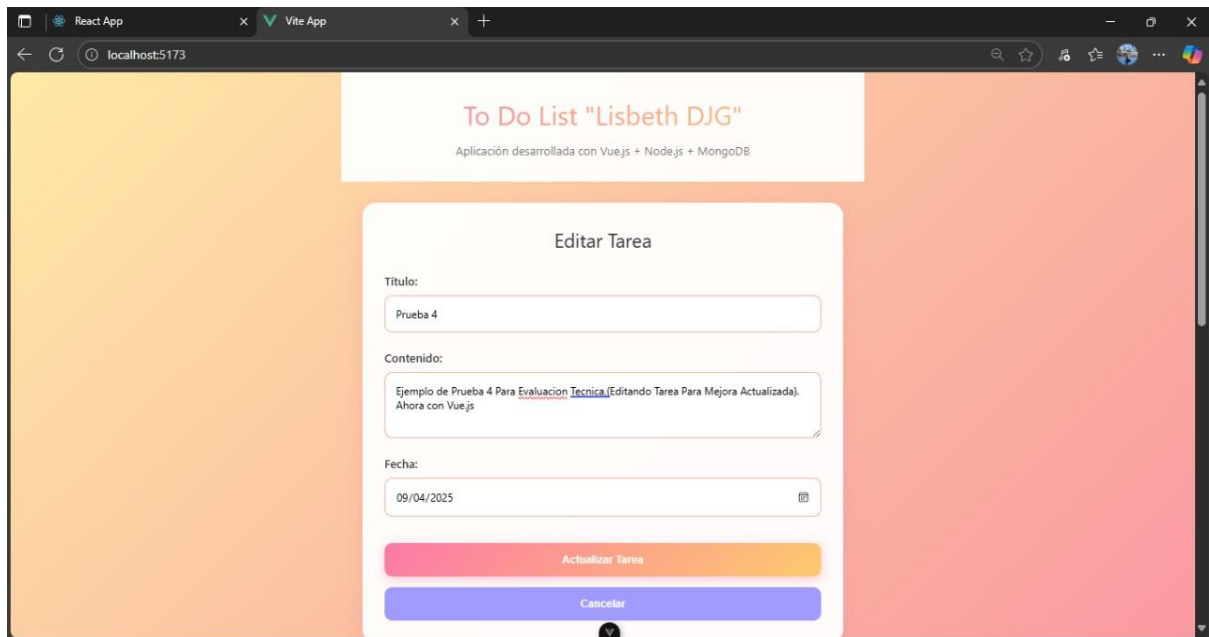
React App
Vite App
localhost:5173

To Do List "Lisbeth DJG"

Aplicación desarrollada con Vue.js + Node.js + MongoDB

Editar Tarea

Título:

Prueba 4

Contenido:

Ejemplo de Prueba 4 Para Evaluacion Tecnica.(Editando Tarea Para Mejora Actualizada). Ahora con Vue.js

Fecha:

09/04/2025

Actualizar Tarea

Cancelar